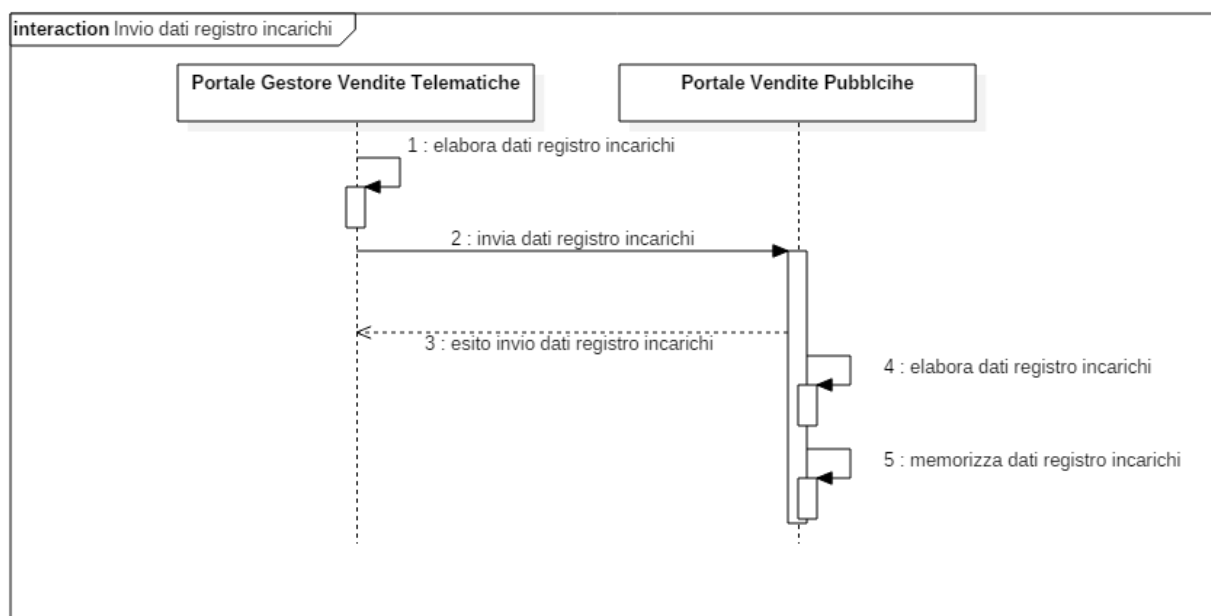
**interaction** Invio dati registro incarichi

**Portale Gestore Vendite Telematiche**

**Portale Vendite Pubblcihe**

1 : elabora dati registro incarichi

2 : invia dati registro incarichi

3 : esito invio dati registro incarichi

4 : elabora dati registro incarichi

5 : memorizza dati registro incarichi